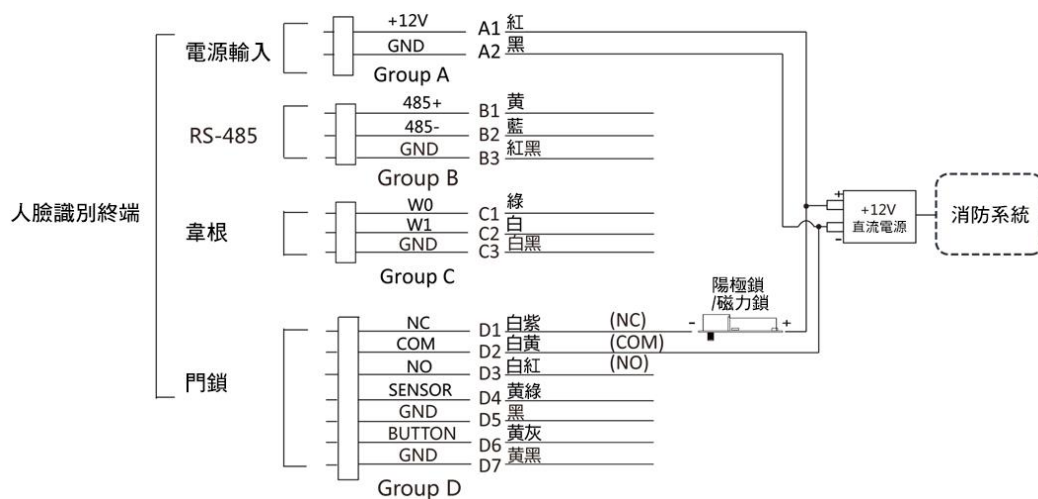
人臉識別終端

電源輸入
+12V A1 紅
GND A2 黑
Group A

RS-485
485+ B1 黃
485- B2 藍
GND B3 紅黑
Group B

韋根
W0 C1 綠
W1 C2 白
GND C3 白黑
Group C

門鎖
NC D1 白紫 (NC)
COM D2 白黃 (COM)
NO D3 白紅 (NO)
SENSOR D4 黃綠
GND D5 黑
BUTTON D6 黃灰
GND D7 黃黑
Group D

陽極鎖
/磁力鎖
- +

+
-
+12V
直流電源

消防系統